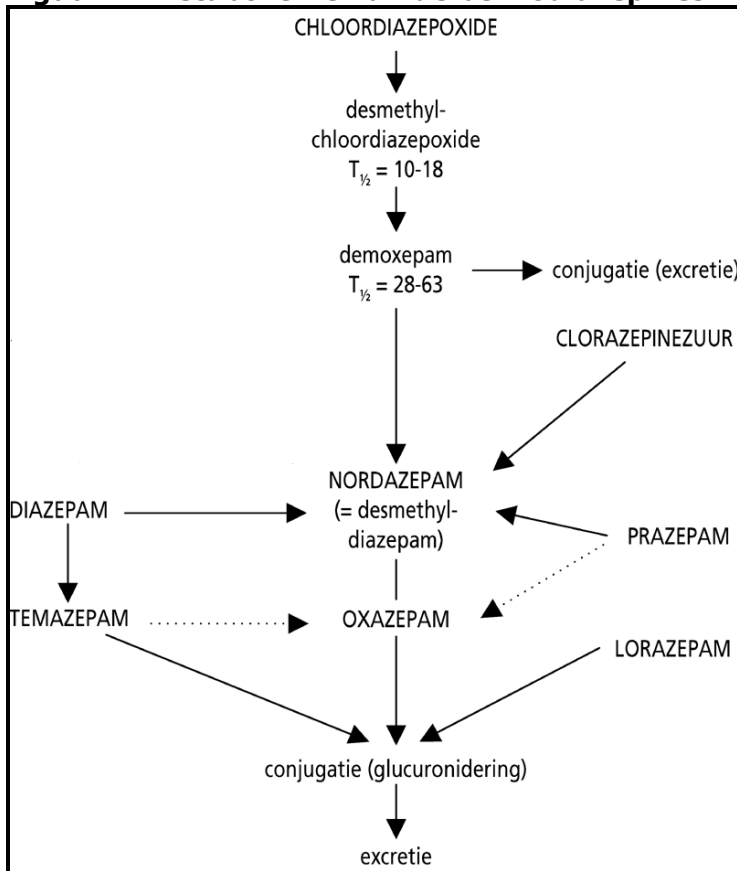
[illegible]

CHLOORDIAZEPOXIDE

desmethyl-chloordiazepoxide
$T_{½}$ = 10-18

demoxepam
$T_{½}$ = 28-63

conjugatie (excretie)

CLORAZEPINEZUUR

NORDAZEPAM
(= desmethyl-diazepam)

DIAZEPAM

PRAZEPAM

TEMAZEPAM

OXAZEPAM

LORAZEPAM

conjugatie (glucuronidering)

excretie